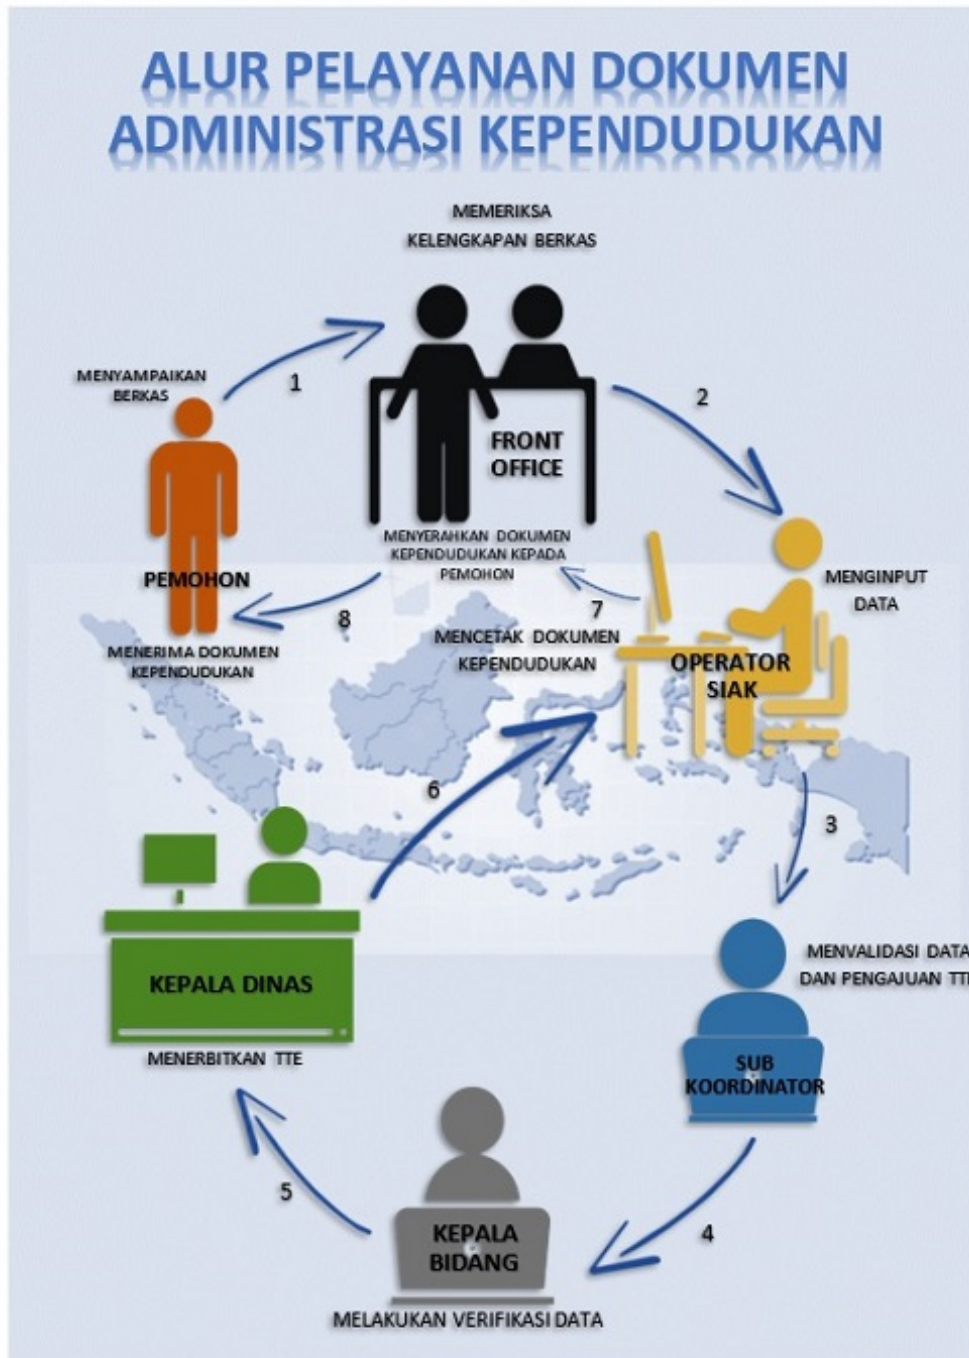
ALUR PELAYANAN DOKUMEN ADMINISTRASI KEPENDUDUKAN

MEMERIKSA KELENGKAPAN BERKAS

MENYAMPAIKAN BERKAS

1

FRONT OFFICE

2

PEMOHON

MENYERAHKAN DOKUMEN KEPENDUDUKAN KEPADA PEMOHON

MENGINPUT DATA

8

7

MENERIMA DOKUMEN KEPENDUDUKAN

MENCETAK DOKUMEN KEPENDUDUKAN

OPERATOR SIAK

6

3

KEPALA DINAS

MENVALIDASI DATA DAN PENGAJUAN TTE

MENERBITKAN TTE

SUB KOORDINATOR

5

4

KEPALA BIDANG

MELAKUKAN VERIFIKASI DATA